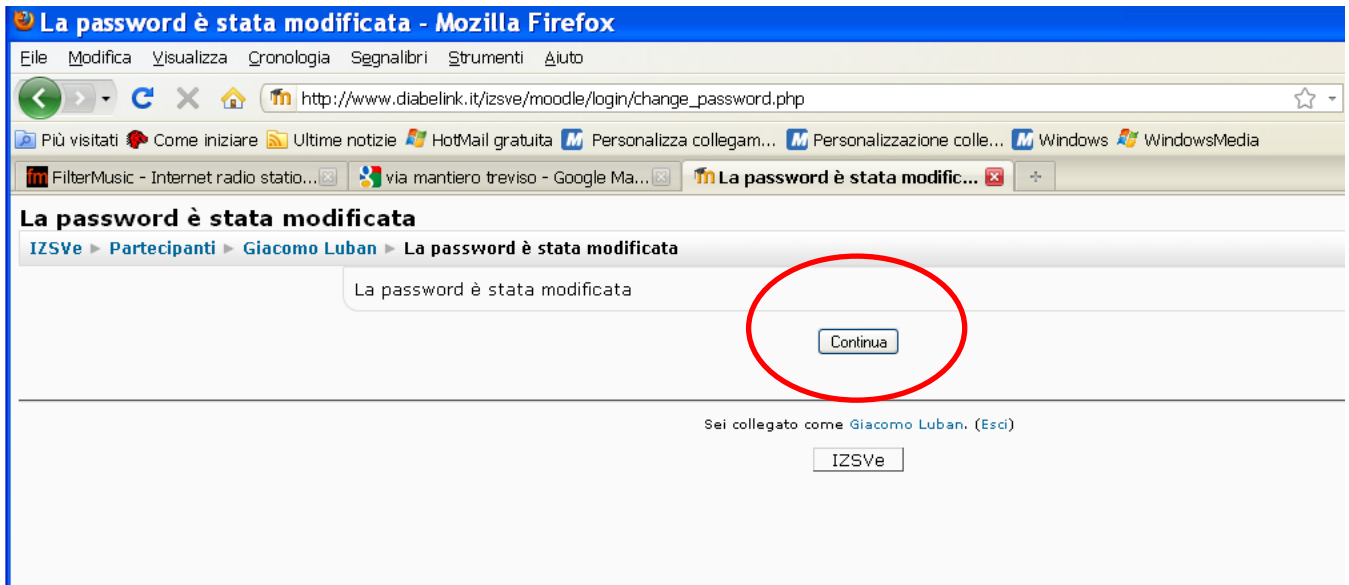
La password è stata modificata - Mozilla Firefox

File Modifica Visualizza Cronologia Segnalibri Strumenti Aiuto

http://www.diabelink.it/izsve/moodle/login/change_password.php

Più visitati Come iniziare Ultime notizie HotMail gratuita Personalizza collegam... Personalizzazione colle... Windows WindowsMedia

FilterMusic - Internet radio statio... via mantiero treviso - Google Ma... La password è stata modific...

La password è stata modificata

IZSVe ► Partecipanti ► Giacomo Luban ► La password è stata modificata

La password è stata modificata

Continua

Sei collegato come Giacomo Luban. (Esci)

IZSVe